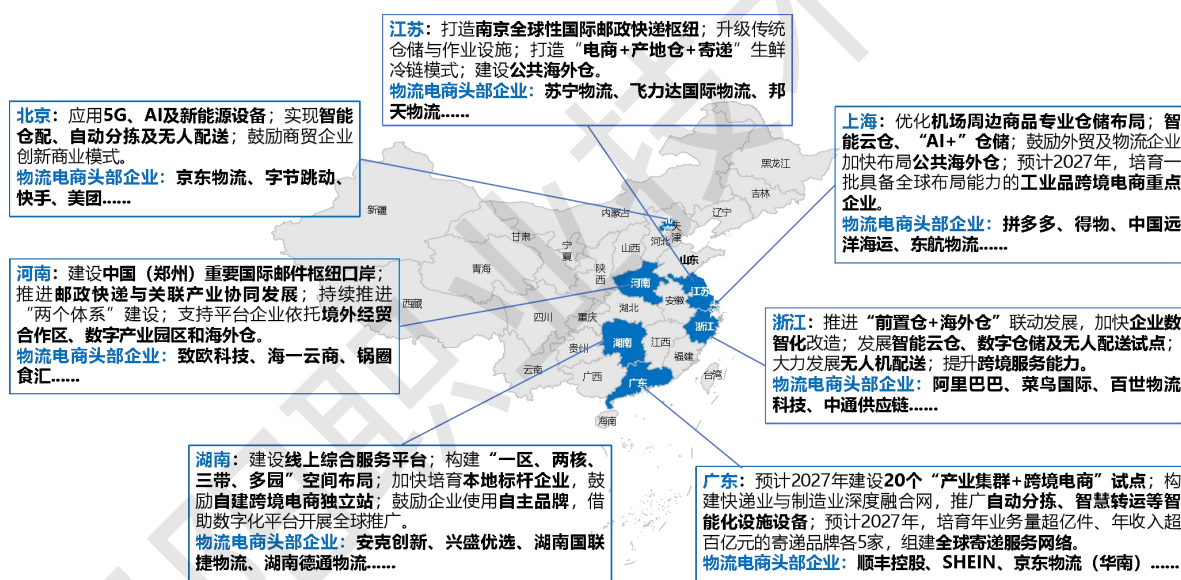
江苏：打造南京全球性国际邮政快递枢纽；升级传统仓储与作业设施；打造“电商+产地仓+寄递”生鲜冷链模式；建设公共海外仓。
物流电商头部企业：苏宁物流、飞力达国际物流、邦天物流……

北京：应用5G、AI及新能源设备；实现智能仓配、自动分拣及无人配送；鼓励商贸企业创新商业模式。
物流电商头部企业：京东物流、字节跳动、快手、美团……

上海：优化机场周边商品专业仓储布局；智能云仓、“AI+”仓储；鼓励外贸及物流企业加快布局公共海外仓；预计2027年，培育一批具备全球布局能力的工业品跨境电商重点企业。
物流电商头部企业：拼多多、得物、中国远洋海运、东航物流……

河南：建设中国（郑州）重要国际邮件枢纽口岸；推进邮政快递与关联产业协同发展；持续推进“两个体系”建设；支持平台企业依托规划经贸合作区、数字产业园区和海外仓。
物流电商头部企业：致欧科技、海一云商、锅圈食汇……

浙江：推进“前置仓+海外仓”联动发展，加快企业数智化改造；发展智能云仓、数字仓储及无人配送试点；大力发展无人机配送；提升跨境服务能力。
物流电商头部企业：阿里巴巴、菜鸟国际、百世物流科技、中通供应链……

湖南：建设线上综合服务平台；构建“一区、两核、三带、多园”空间布局；加快培育本地标杆企业，鼓励自建跨境电商独立站；鼓励企业使用自主品牌，借助数字化平台开展全球推广。
物流电商头部企业：安克创新、兴盛优选、湖南国联捷物流、湖南德通物流……

广东：预计2027年建设20个“产业集群+跨境电商”试点；构建快递业与制造业深度融合网，推广自动分拣、智慧转运等智能化设施设备；预计2027年，培育年业务量超亿件、年收入超百亿元的寄递品牌各5家，组建全球寄递服务网络。
物流电商头部企业：顺丰控股、SHEIN、京东物流（华南）……

黑龙江 吉林 辽宁 内蒙古 天津 河北 北京 山西 山东 新疆 甘肃 宁夏 青海 陕西 河南 江苏 安徽 上海 西藏 四川 湖北 重庆 浙江 湖南 江西 贵州 云南 福建 广西 广东 台湾 海南